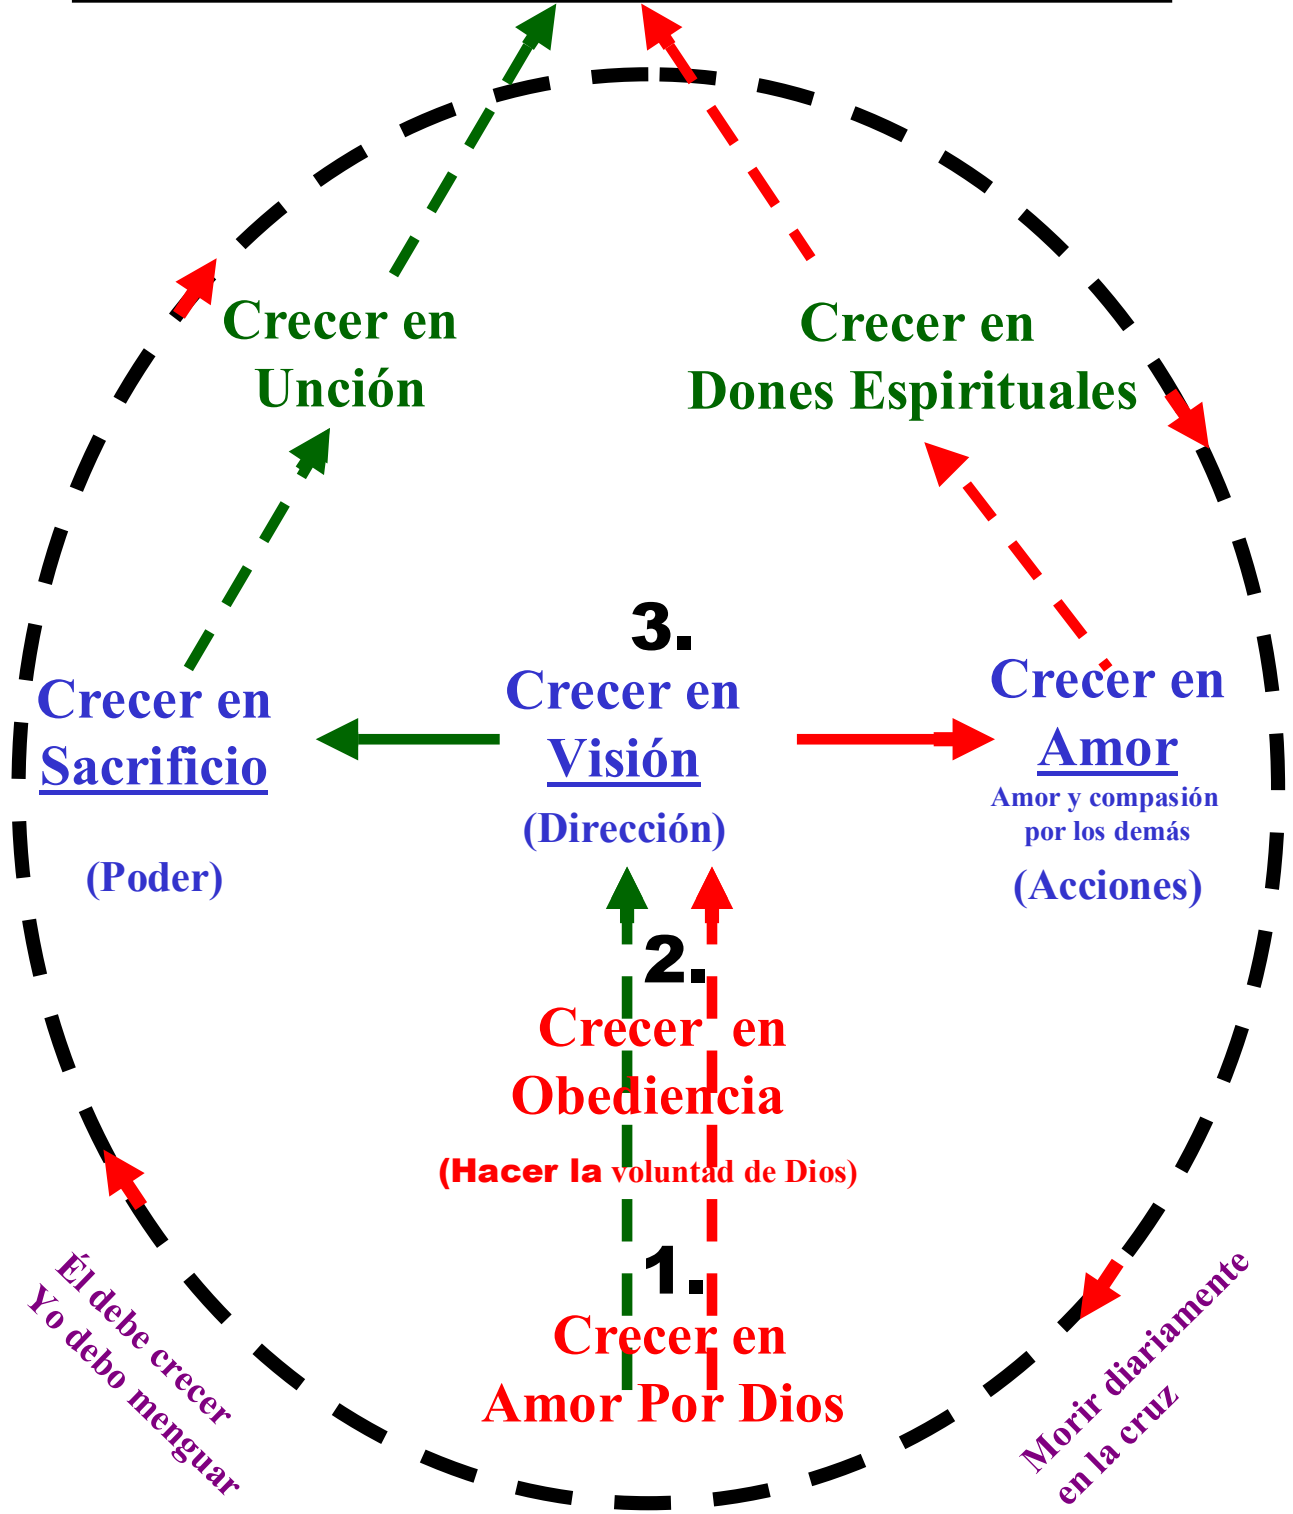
Crecer en Unción

Crecer en Dones Espirituales

3.
Crecer en Visión
(Dirección)

Crecer en Sacrificio

(Poder)

Crecer en Amor
Amor y compasión por los demás
(Acciones)

2.
Crecer en Obediencia
(Hacer la voluntad de Dios)

1.
Crecer en Amor Por Dios

Él debe crecer
Yo debo menguar

Morir diariamente
en la cruz